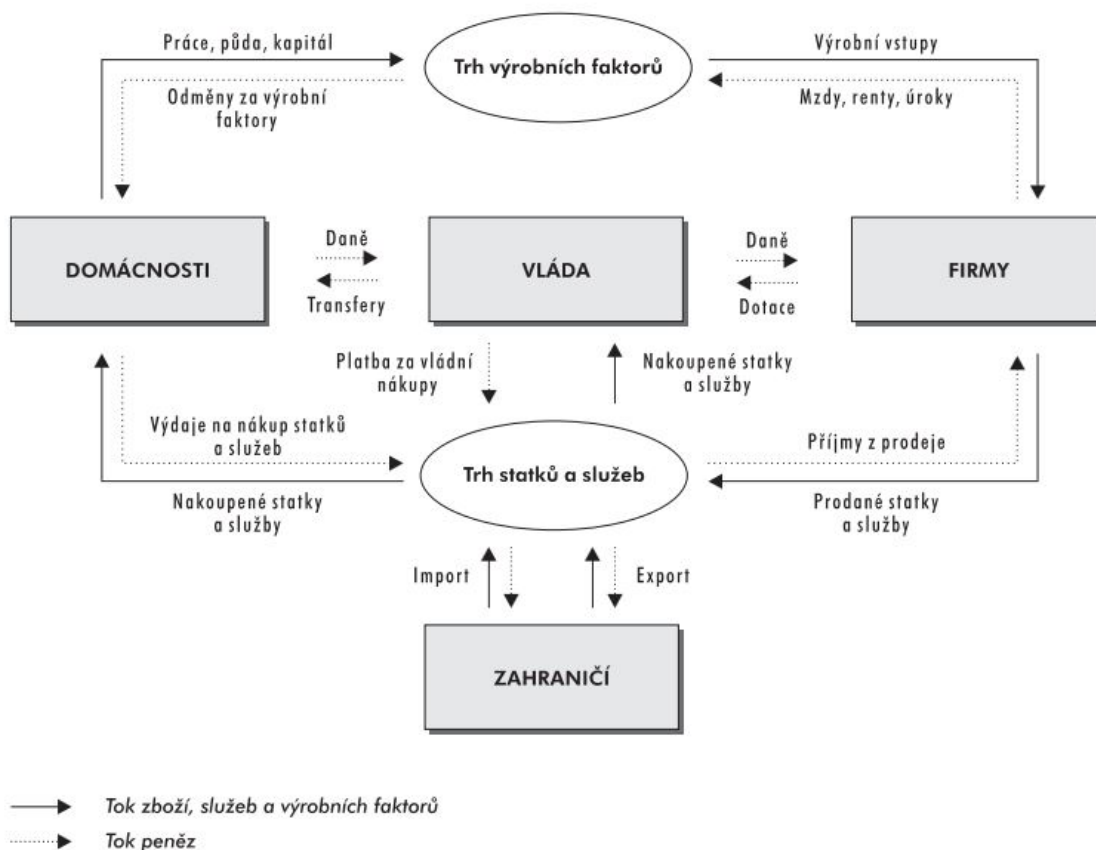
Práce, půda, kapitál

Trh výrobních faktorů

Výrobní vstupy

Odměny za výrobní faktory

Mzdy, renty, úroky

DOMÁCNOSTI

Daně

Transfery

VLÁDA

Daně

Dotace

FIRMY

Platba za vládní nákupy

Nakoupené statky a služby

Výdaje na nákup statků a služeb

Trh statků a služeb

Příjmy z prodeje

Nakoupené statky a služby

Prodané statky a služby

Import

Export

ZAHRANIČÍ

Tok zboží, služeb a výrobních faktorů

Tok peněz